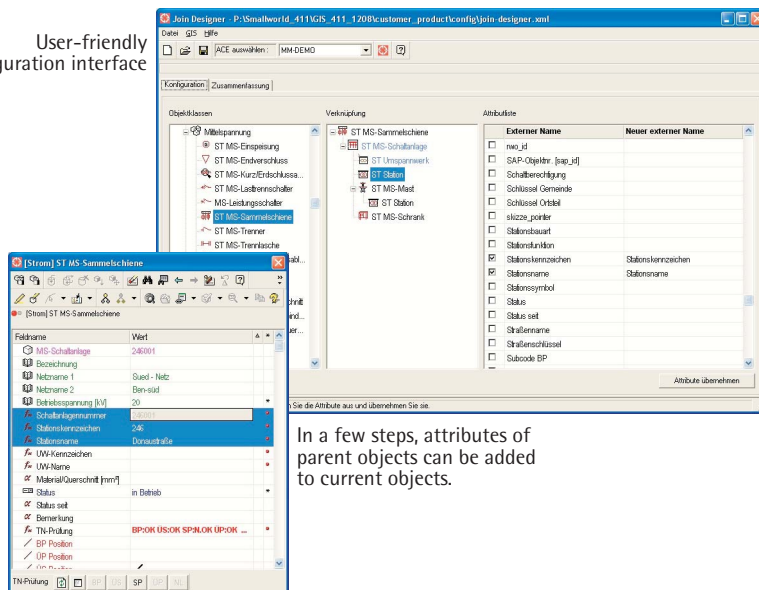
User-friendly
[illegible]guration interface

Join Designer - P:\Smallworld_411\GIS_411_1208\customer_product\config\join-designer.xml

Datei GIS Hilfe

ACE auswählen : MM-DEMO

Konfiguration | Zusammenfassung

Objektklassen

Mittelspannung
ST MS-Einspeisung
ST MS-Endverschluss
ST MS-Kurz/Erdschlussa...
ST MS-Lasttrennschalter
MS-Leistungsschalter
ST MS-Sammelschiene
ST MS-Trenner
ST MS-Trennlasche

Verknüpfung

ST MS-Sammelschiene
ST MS-Schaltanlage
ST Umspannwerk
ST Station
ST MS-Mast
ST Station
ST MS-Schrank

Attributliste

| | Externer Name | Neuer externer Name |
|---|---|---|
| ☐ | rwo_id | |
| ☐ | SAP-Objektnr. [sap_id] | |
| ☐ | Schaltberechtigung | |
| ☐ | Schlüssel Gemeinde | |
| ☐ | Schlüssel Ortsteil | |
| ☐ | skizze_pointer | |
| ☐ | Stationsbauart | |
| ☐ | Stationsfunktion | |
| ☑ | Stationskennzeichen | Stationskennzeichen |
| ☑ | Stationsname | Stationsname |
| ☐ | Stationssymbol | |
| ☐ | Status | |
| ☐ | Status seit | |
| ☐ | Straßenname | |
| ☐ | Straßenschlüssel | |
| ☐ | Subcode BP | |

Attribute übernehmen

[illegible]n Sie die Attribute aus und übernehmen Sie sie.

[Strom] ST MS-Sammelschiene

[Strom] ST MS-Sammelschiene

| Feldname | Wert |
|---|---|
| MS-Schaltanlage | 246001 |
| Bezeichnung | |
| Netzname 1 | Sued - Netz |
| Netzname 2 | Ben-süd |
| Betriebsspannung [kV] | 20 |
| Schaltanlagennummer | 246001 |
| Stationskennzeichen | 246 |
| Stationsname | Donaustraße |
| UW-Kennzeichen | |
| UW-Name | |
| Material/Querschnitt [mm²] | |
| Status | in Betrieb |
| Status seit | |
| Bemerkung | |
| TN-Prüfung | BP:OK ÜS:OK SP:N.OK ÜP:OK ... |
| BP Position | |
| ÜP Position | |
| ÜS Position | |

TN-Prüfung BP ÜS SP ÜP SL

In a few steps, attributes of parent objects can be added to current objects.